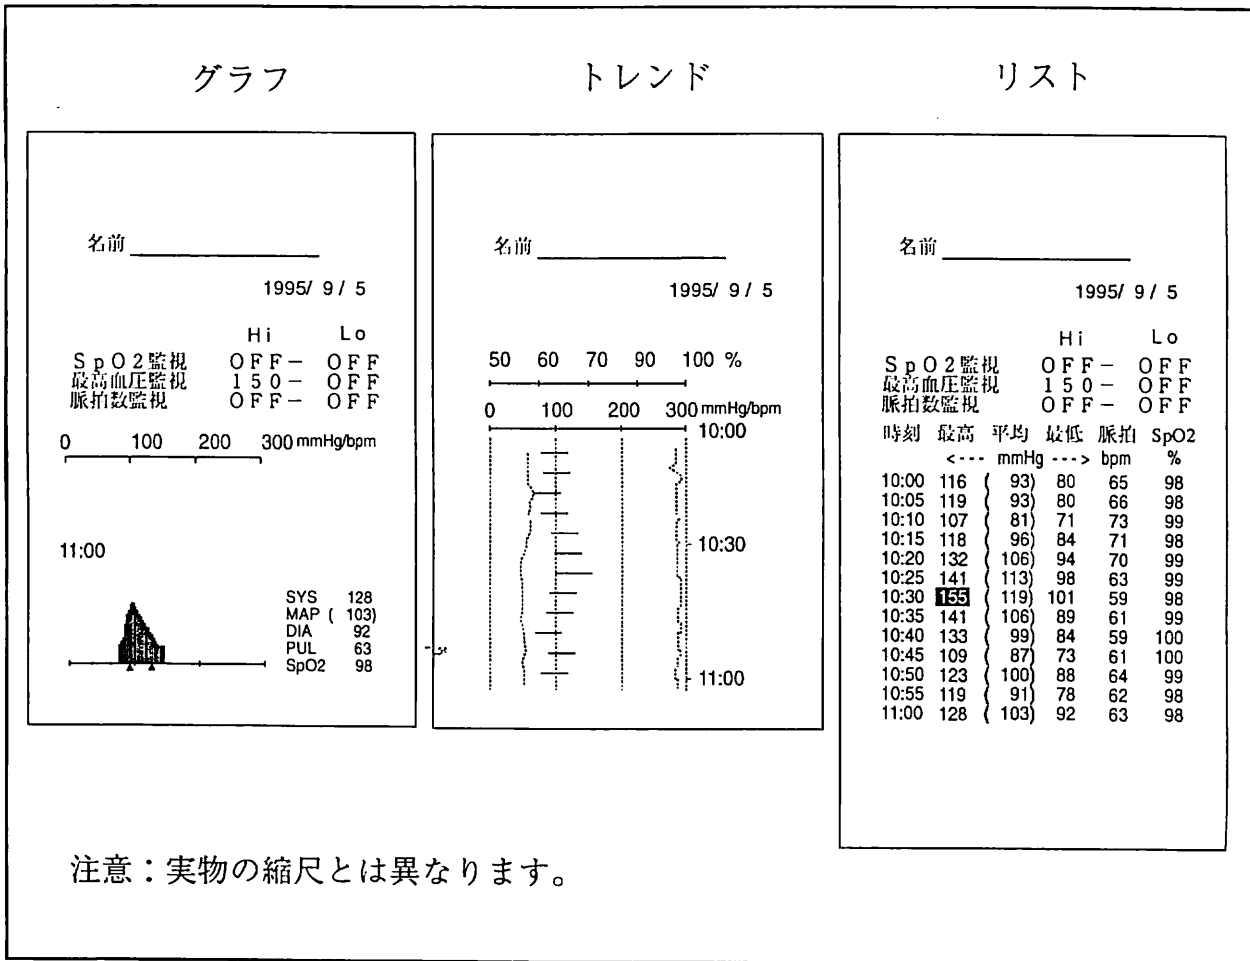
グラフ

トレンド

リスト

名前

1995/ 9/ 5

Hi Lo
SpO2監視 OFF− OFF
最高血圧監視 150− OFF
脈拍数監視 OFF− OFF

0 100 200 300 mmHg/bpm

11:00

SYS 128
MAP ( 103)
DIA 92
PUL 63
SpO2 98

名前

1995/ 9/ 5

50 60 70 90 100 %

0 100 200 300 mmHg/bpm

10:00

10:30

11:00

名前

1995/ 9/ 5

Hi Lo
SpO2監視 OFF− OFF
最高血圧監視 150− OFF
脈拍数監視 OFF− OFF

| 時刻 | 最高 | 平均 | 最低 | 脈拍 | SpO2 |
|---|---|---|---|---|---|
| | <--- | mmHg | ---> | bpm | % |
| 10:00 | 116 | ( 93) | 80 | 65 | 98 |
| 10:05 | 119 | ( 93) | 80 | 66 | 98 |
| 10:10 | 107 | ( 81) | 71 | 73 | 99 |
| 10:15 | 118 | ( 96) | 84 | 71 | 98 |
| 10:20 | 132 | ( 106) | 94 | 70 | 99 |
| 10:25 | 141 | ( 113) | 98 | 63 | 99 |
| 10:30 | 155 | ( 119) | 101 | 59 | 98 |
| 10:35 | 141 | ( 106) | 89 | 61 | 99 |
| 10:40 | 133 | ( 99) | 84 | 59 | 100 |
| 10:45 | 109 | ( 87) | 73 | 61 | 100 |
| 10:50 | 123 | ( 100) | 88 | 64 | 99 |
| 10:55 | 119 | ( 91) | 78 | 62 | 98 |
| 11:00 | 128 | ( 103) | 92 | 63 | 98 |

注意：実物の縮尺とは異なります。